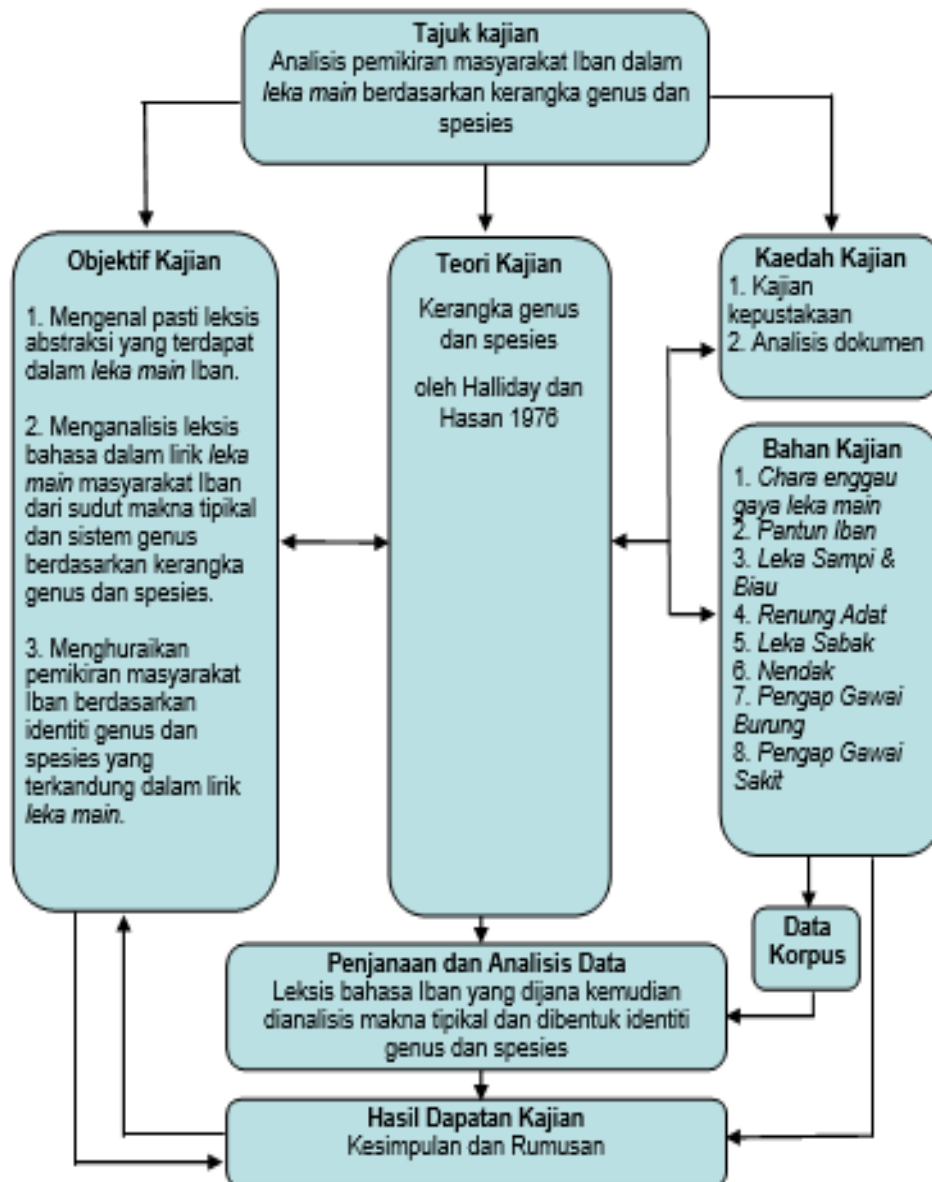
Tajuk kajian
Analisis pemikiran masyarakat Iban dalam leka main berdasarkan kerangka genus dan spesies

Objektif Kajian

1. Mengenal pasti leksis abstraksi yang terdapat dalam leka main Iban.

2. Menganalisis leksis bahasa dalam lirik leka main masyarakat Iban dari sudut makna tipikal dan sistem genus berdasarkan kerangka genus dan spesies.

3. Menghuraikan pemikiran masyarakat Iban berdasarkan identiti genus dan spesies yang terkandung dalam lirik leka main.

Teori Kajian

Kerangka genus dan spesies

oleh Halliday dan Hasan 1976

Kaedah Kajian
1. Kajian kepustakaan
2. Analisis dokumen

Bahan Kajian
1. Chara enggau gaya leka main
2. Pantun Iban
3. Leka Sampi & Biau
4. Renung Adat
5. Leka Sabak
6. Nendak
7. Pengap Gawai Burung
8. Pengap Gawai Sakit

Data Korpus

Penjanaan dan Analisis Data
Leksis bahasa Iban yang dijana kemudian dianalisis makna tipikal dan dibentuk identiti genus dan spesies

Hasil Dapatan Kajian
Kesimpulan dan Rumusan